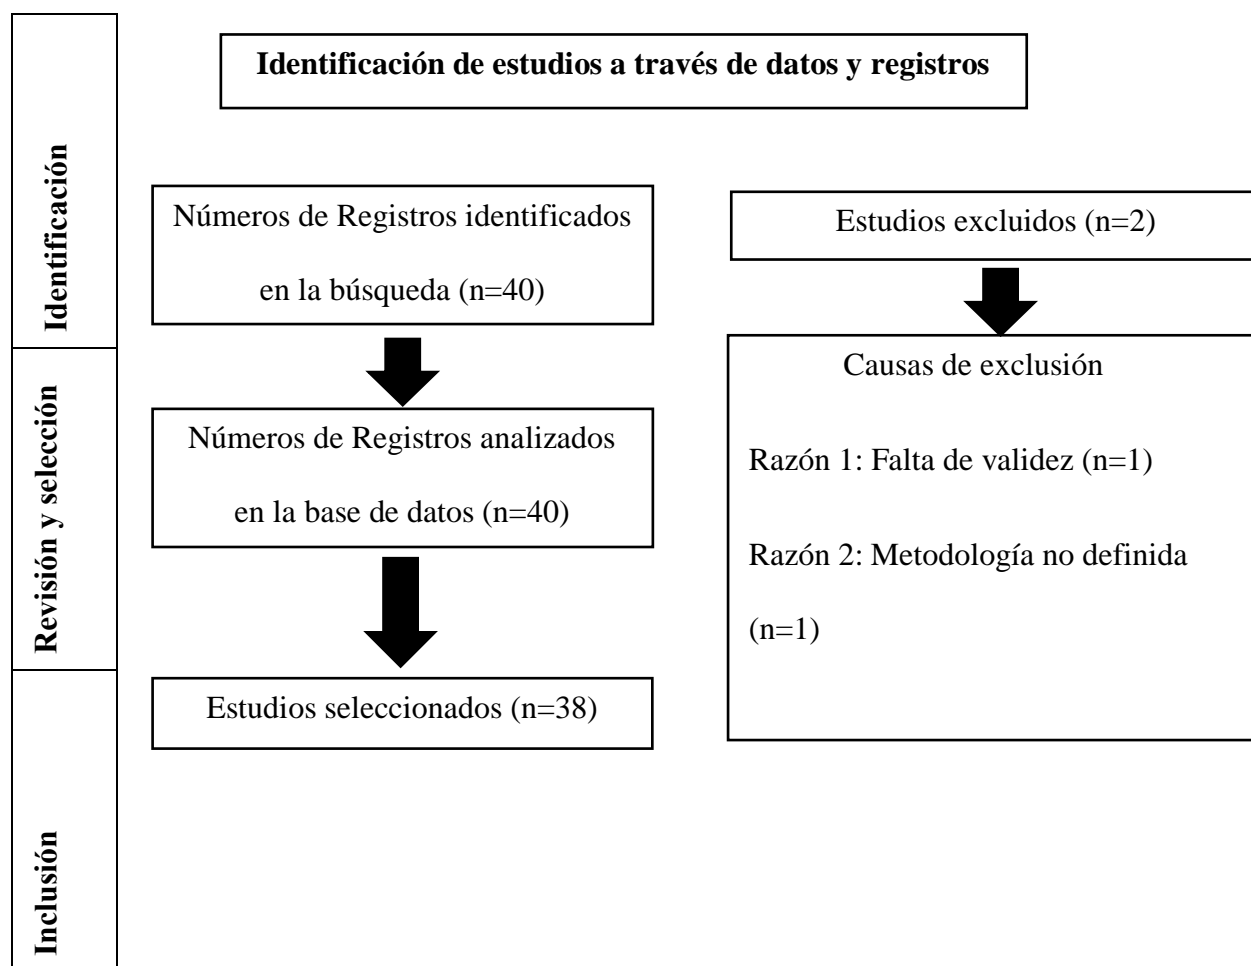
Identificación de estudios a través de datos y registros

Identificación

Números de Registros identificados en la búsqueda (n=40)

Estudios excluidos (n=2)

Revisión y selección

Números de Registros analizados en la base de datos (n=40)

Causas de exclusión

Razón 1: Falta de validez (n=1)

Razón 2: Metodología no definida (n=1)

Estudios seleccionados (n=38)

Inclusión